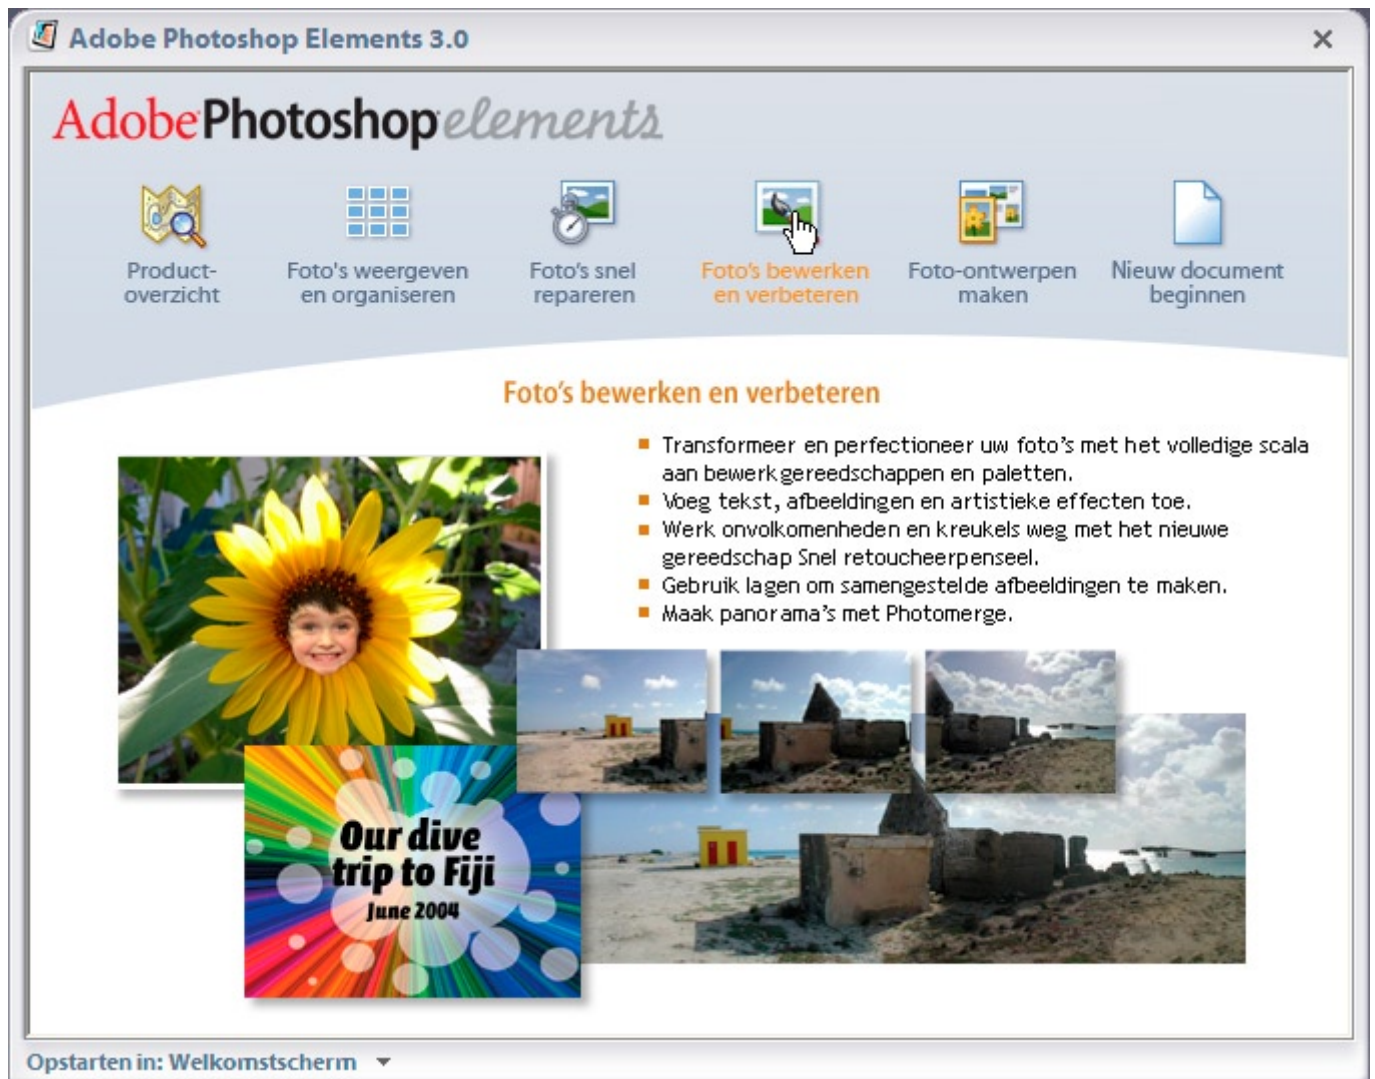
Adobe Photoshop Elements 3.0

AdobePhotoshopelements

Product-overzicht

Foto's weergeven en organiseren

Foto's snel repareren

Foto's bewerken en verbeteren

Foto-ontwerpen maken

Nieuw document beginnen

Foto's bewerken en verbeteren

- Transformeer en perfectioneer uw foto's met het volledige scala aan bewerkgereedschappen en paletten.
- Voeg tekst, afbeeldingen en artistieke effecten toe.
- Werk onvolkomenheden en kreukels weg met het nieuwe gereedschap Snel retoucheerpenseel.
- Gebruik lagen om samengestelde afbeeldingen te maken.
- Maak panorama's met Photomerge.

Our dive trip to Fiji
June 2004

Opstarten in: Welkomstscherm